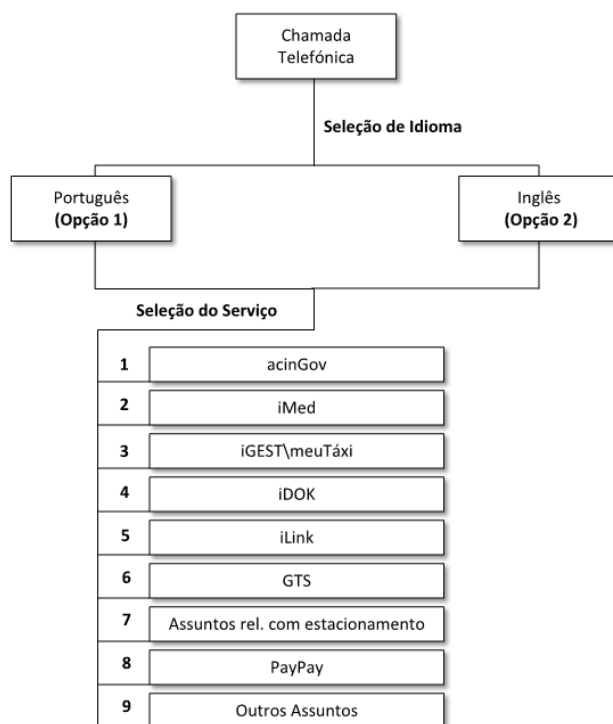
Chamada Telefónica

Seleção de Idioma

Português
(Opção 1)

Inglês
(Opção 2)

Seleção do Serviço

1 acinGov

2 iMed

3 iGEST\meuTáxi

4 iDOK

5 iLink

6 GTS

7 Assuntos rel. com estacionamento

8 PayPay

9 Outros Assuntos